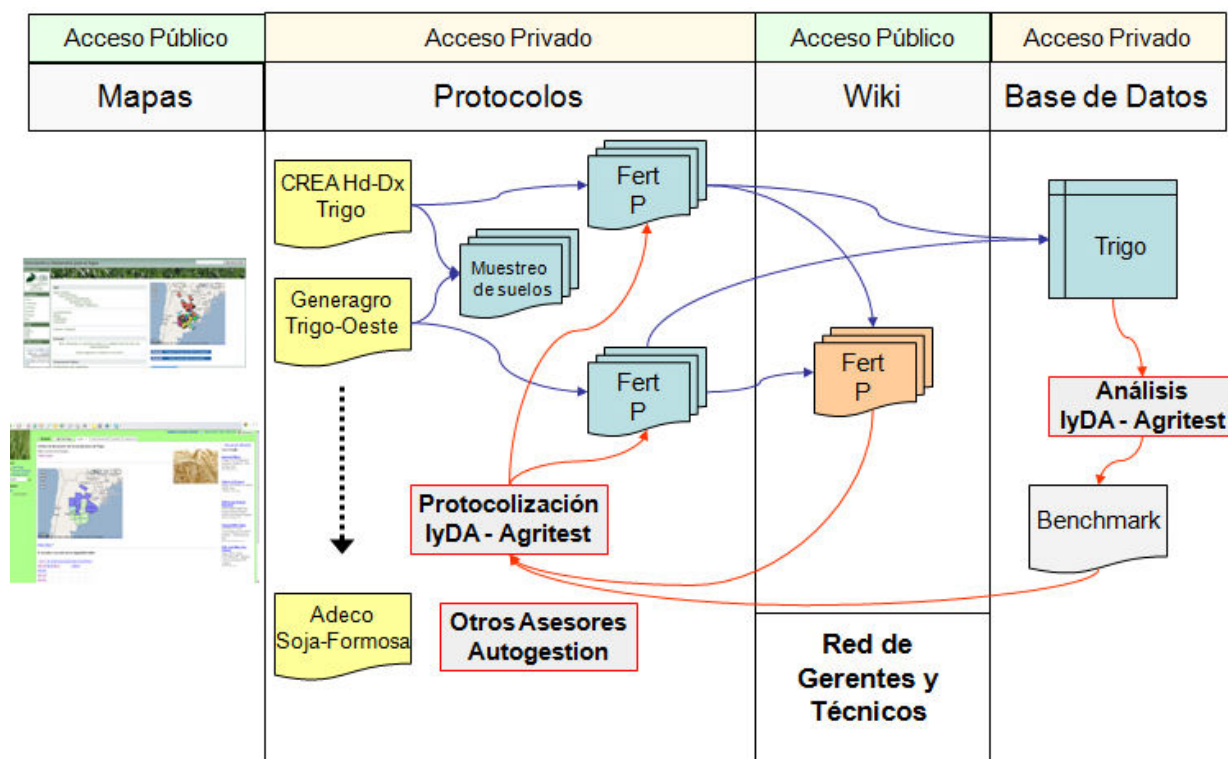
| Acceso Público | Acceso Privado | Acceso Público | Acceso Privado |
|---|---|---|---|
| Mapas | Protocolos | Wiki | Base de Datos |

CREA Hd-Dx Trigo

Fert P

Muestreo de suelos

Generagro Trigo-Oeste

Fert P

Fert P

Trigo

Análisis IyDA - Agritest

Protocolización IyDA - Agritest

Benchmark

Adeco Soja-Formosa

Otros Asesores Autogestion

Red de Gerentes y Técnicos